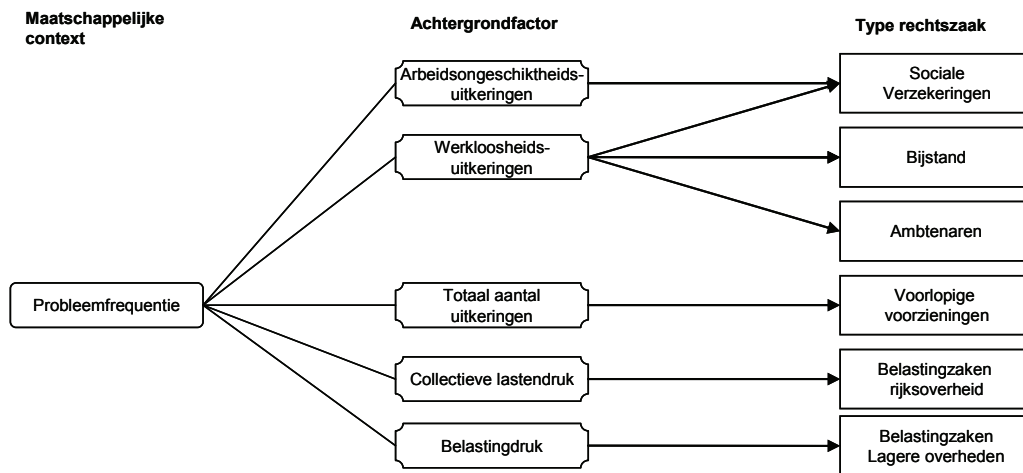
Maatschappelijke context

Achtergrondfactor

Type rechtszaak

Arbeidsongeschiktheidsuitkeringen

Sociale Verzekeringen

Werkloosheidsuitkeringen

Bijstand

Ambtenaren

Probleemfrequentie

Totaal aantal uitkeringen

Voorlopige voorzieningen

Collectieve lastendruk

Belastingzaken rijksoverheid

Belastingdruk

Belastingzaken Lagere overheden